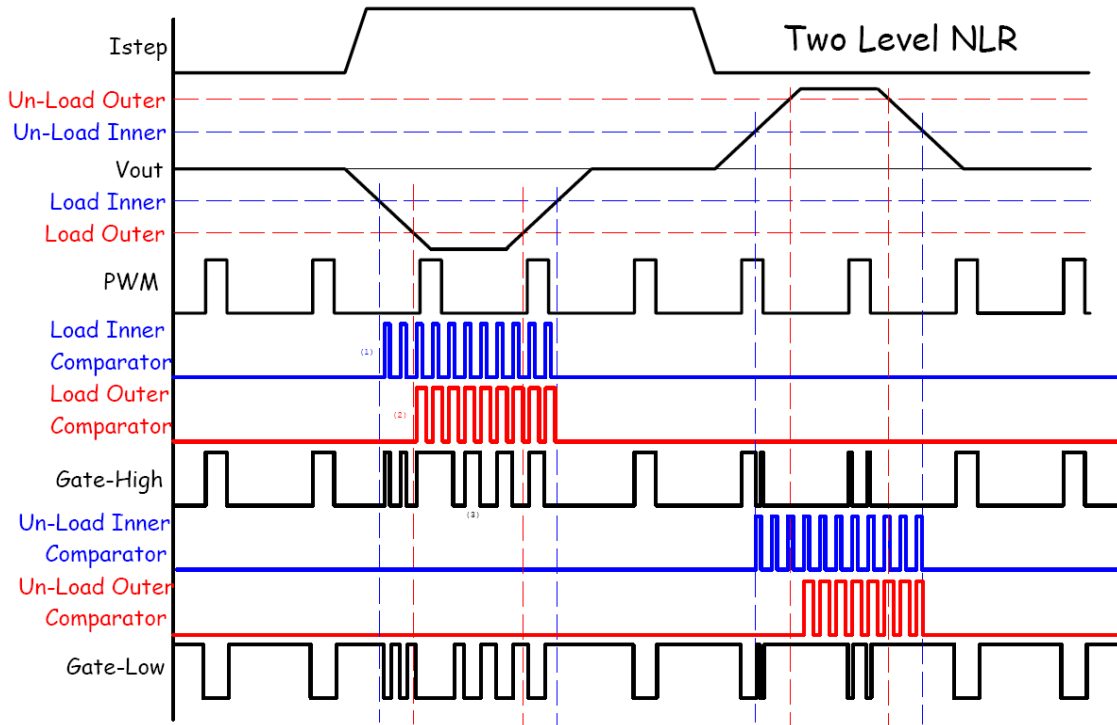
Istep

Two Level NLR

Un-Load Outer

Un-Load Inner

Vout

Load Inner

Load Outer

PWM

Load Inner Comparator

(1)

Load Outer Comparator

(2)

Gate-High

(3)

Un-Load Inner Comparator

Un-Load Outer Comparator

Gate-Low